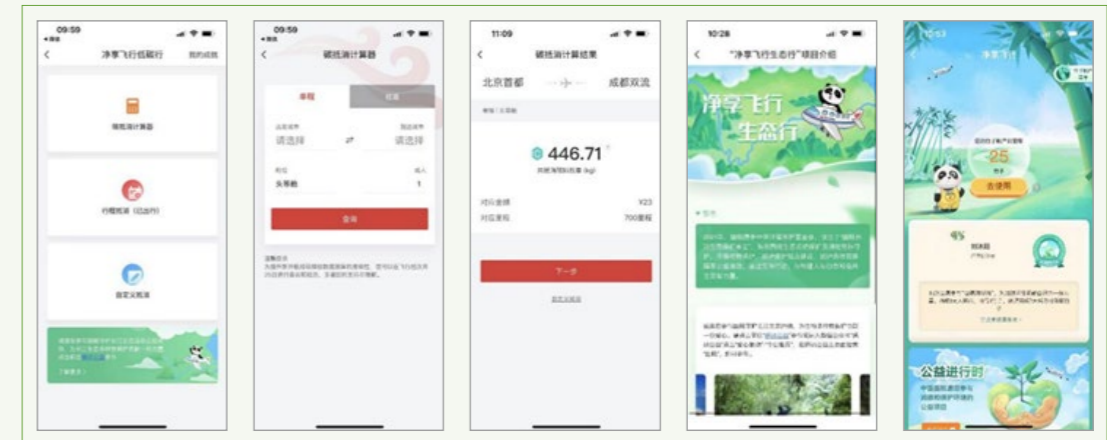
09:59

净享飞行低碳行 我的成就

碳抵消计算器

行程抵消（已出行）

自定义抵消

了解更多 >

09:59

碳抵消计算器

单程 往返

请选择 ⇄ 请选择

头等舱 1

查询

温馨提示

11:09

碳抵消计算结果

北京首都 成都双流

446.71

对应金额 ¥23

对应里程 700里程

下一步

10:28

"净享飞行生态行"项目介绍

净享飞行 生态行

10:53

25

去使用

公益进行时